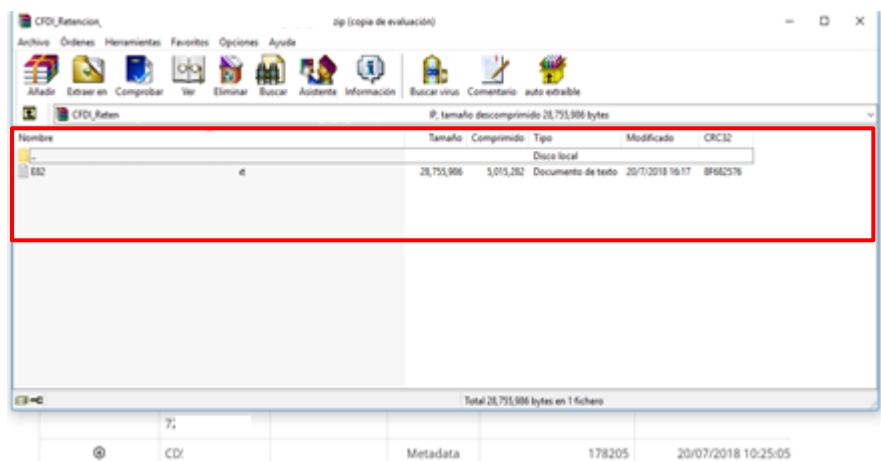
CFDI_Retencion_ .zip (copia de evaluación)

Archivo Órdenes Herramientas Favoritos Opciones Ayuda

Añadir Extraer en Comprobar Ver Eliminar Buscar Asistente Información Buscar virus Comentario auto extraíble

CFDI_Reten .zip, tamaño descomprimido 28,755,986 bytes

| Nombre | Tamaño | Comprimido | Tipo | Modificado | CRC32 |
|---|---|---|---|---|---|
| .. | | | Disco local | | |
| E82 .t | 28,755,986 | 5,015,282 | Documento de texto | 20/7/2018 16:17 | 8F682576 |

Total 28,755,986 bytes en 1 fichero

7.

CD Metadata 178205 20/07/2018 10:25:05